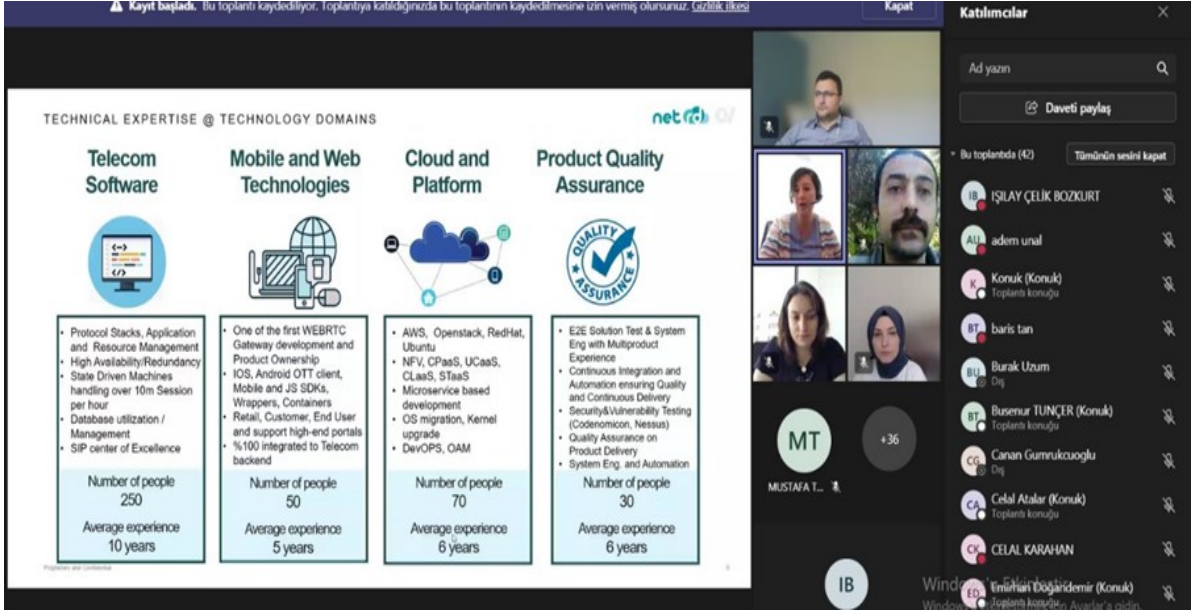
Kayıt başladı. Bu toplantı kaydediliyor. Toplantıya katıldığınızda bu toplantının kaydedilmesine izin vermiş olursunuz. Gizlilik ilkesi

Kapat

TECHNICAL EXPERTISE @ TECHNOLOGY DOMAINS

netrd

Telecom Software

Mobile and Web Technologies

Cloud and Platform

Product Quality Assurance

QUALITY ASSURANCE

- Protocol Stacks, Application and Resource Management
- High Availability/Redundancy
- State Driven Machines handling over 10m Session per hour
- Database utilization / Management
- SIP center of Excellence

Number of people
250

Average experience
10 years

- One of the first WEBRTC Gateway development and Product Ownership
- IOS, Android OTT client, Mobile and JS SDKs, Wrappers, Containers
- Retail, Customer, End User and support high-end portals
- %100 integrated to Telecom backend

Number of people
50

Average experience
5 years

- AWS, Openstack, RedHat, Ubuntu
- NFV, CPaaS, UCaaS, CLaaS, STaaS
- Microservice based development
- OS migration, Kernel upgrade
- DevOPS, OAM

Number of people
70

Average experience
6 years

- E2E Solution Test & System Eng with Multiproduct Experience
- Continuous Integration and Automation ensuring Quality and Continuous Delivery
- Security&Vulnerability Testing (Codenomicon, Nessus)
- Quality Assurance on Product Delivery
- System Eng. and Automation

Number of people
30

Average experience
6 years

Proprietary and Confidential

MT
+36
MUSTAFA T...
IB

Katılımcılar

Ad yazın

Daveti paylaş

Bu toplantıda (42)

Tümünün sesini kapat

IB IŞILAY ÇELİK BOZKURT
AU adem unal
K Konuk (Konuk)
Toplantı konuğu
BT baris tan
BU Burak Uzum
Dış
BT Busenur TUNÇER (Konuk)
Toplantı konuğu
CG Canan Gumrukcuoglu
Dış
CA Celal Atalar (Konuk)
Toplantı konuğu
CK CELAL KARAHAN
ED Emirhan Doğandemir (Konuk)
Toplantı konuğu

Windows'u Etkinleştir
Windows'u etkinleştirmek için Ayarlar'a gidin.